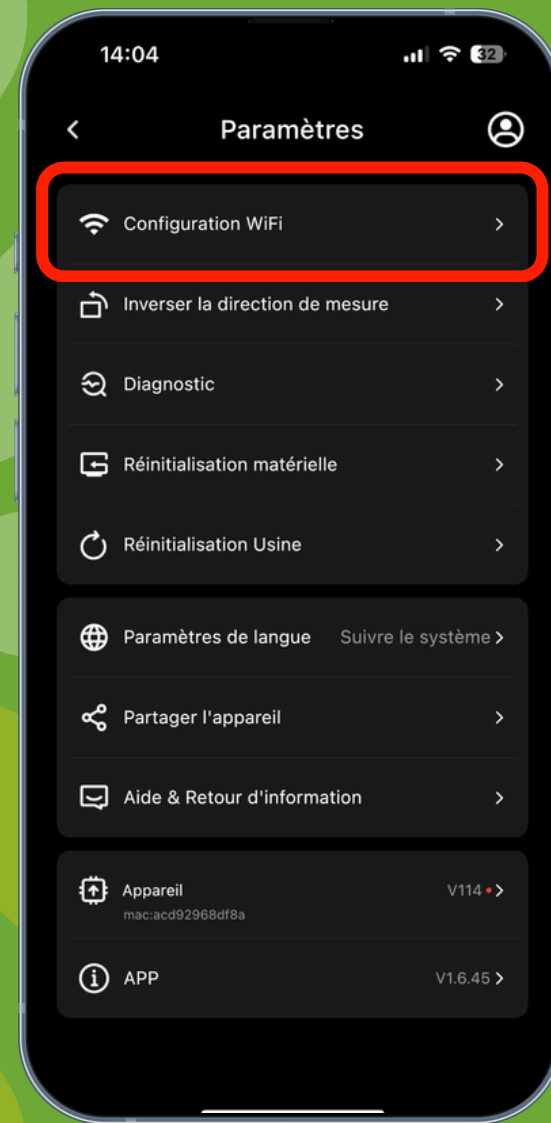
14:04

32

<

Paramètres

Configuration WiFi >

Inverser la direction de mesure >

Diagnostic >

Réinitialisation matérielle >

Réinitialisation Usine >

Paramètres de langue Suivre le système >

Partager l'appareil >

Aide & Retour d'information >

Appareil
mac:acd92968df8a
V114 >

APP V1.6.45 >